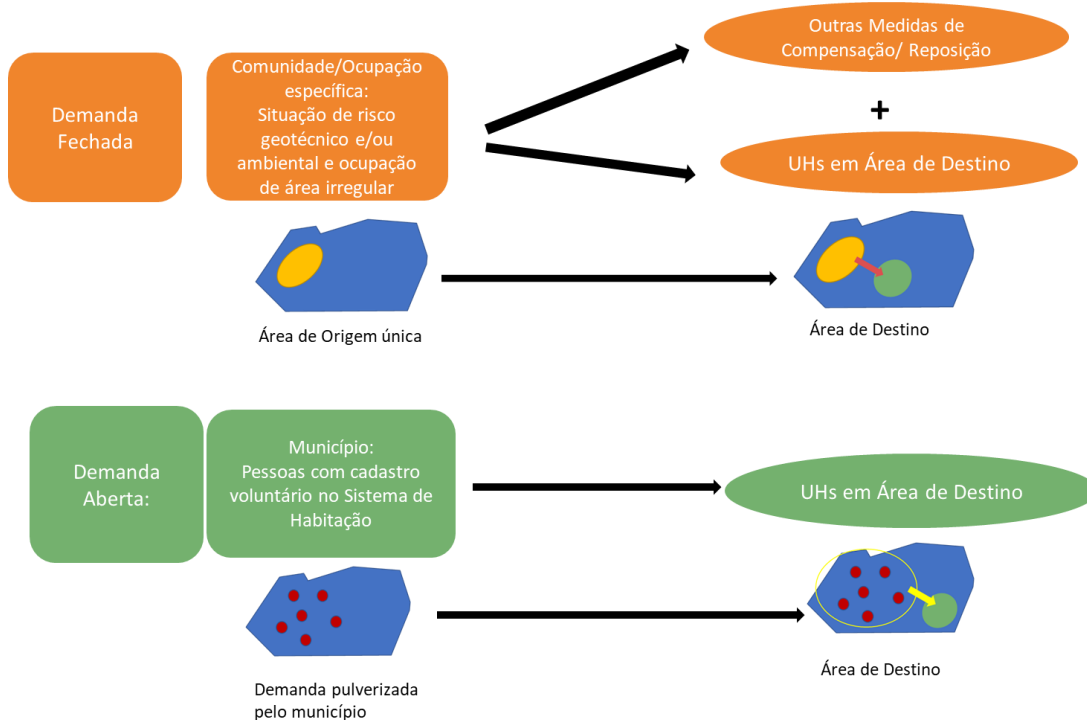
Demanda Fechada

Comunidade/Ocupação específica: Situação de risco geotécnico e/ou ambiental e ocupação de área irregular

Outras Medidas de Compensação/ Reposição

+

UHs em Área de Destino

Área de Origem única

Área de Destino

Demanda Aberta:

Município: Pessoas com cadastro voluntário no Sistema de Habitação

UHs em Área de Destino

Demanda pulverizada pelo município

Área de Destino